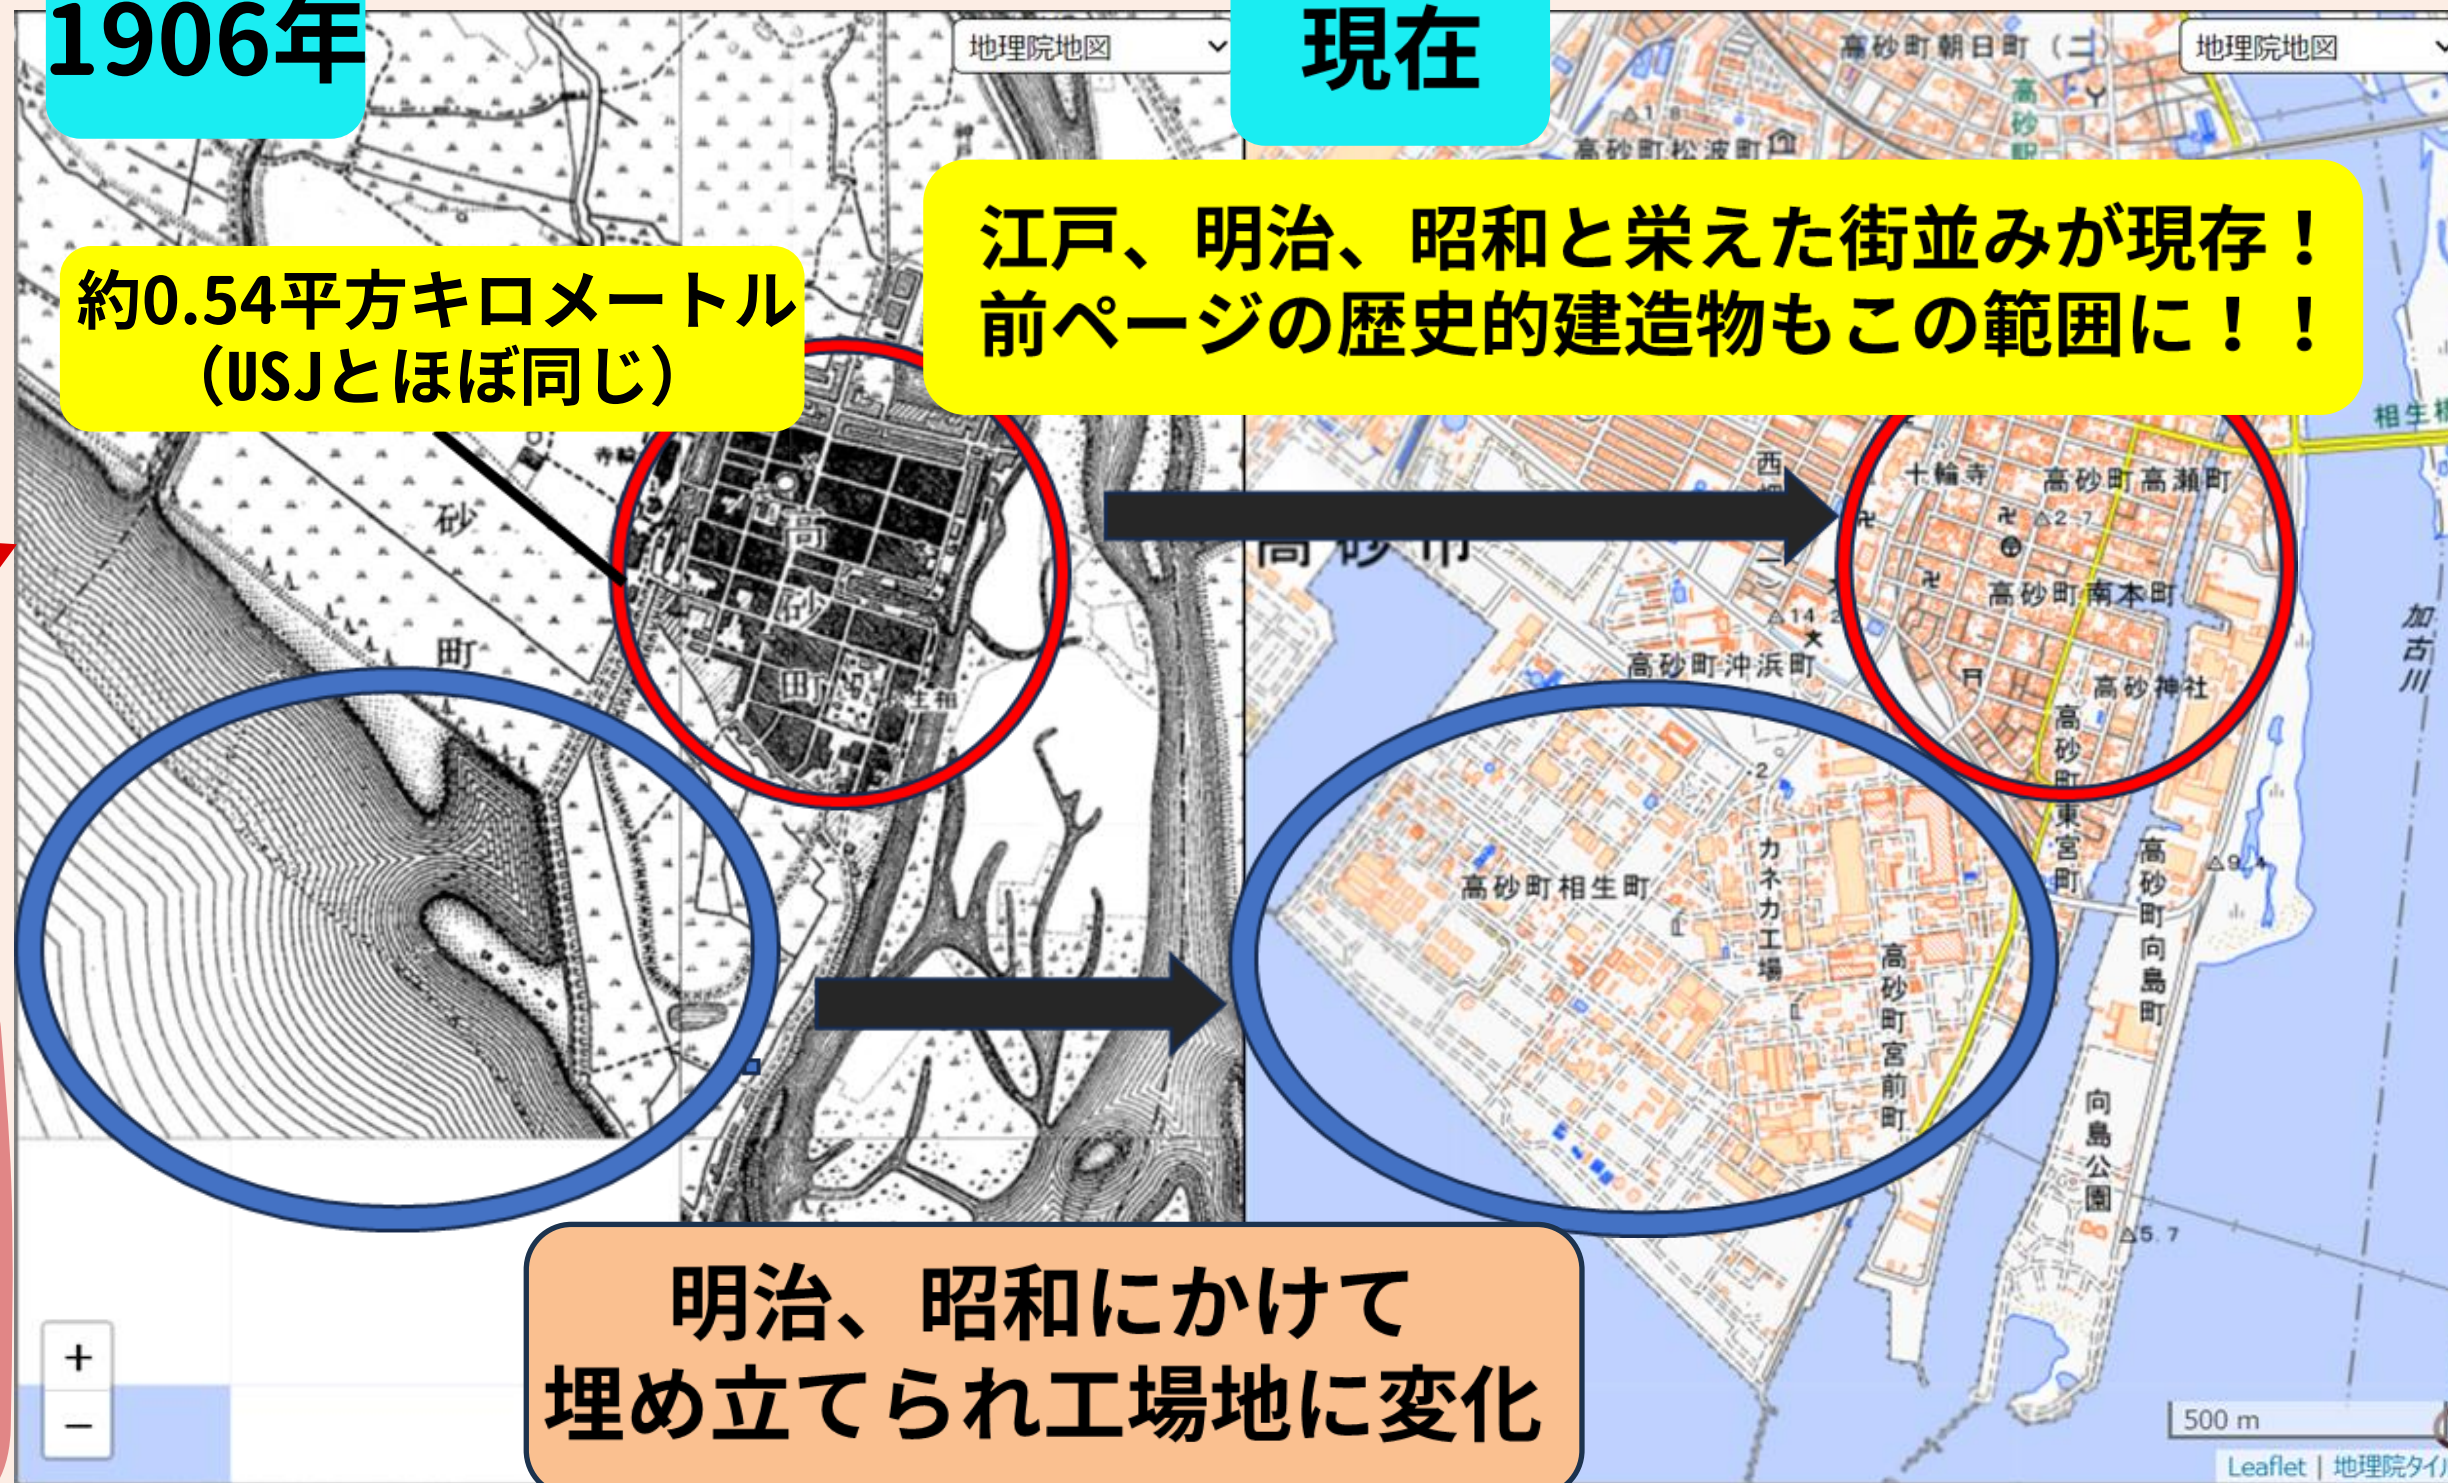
1906年

地理院地図

現在

地理院地図

約0.54平方キロメートル
(USJとほぼ同じ)

江戸、明治、昭和と栄えた街並みが現存！
前ページの歴史的建造物もこの範囲に！！

砂

町

高

砂

町

高砂町朝日町

高砂町松波町

高砂駅

西

高砂市

十輪寺

高砂町高瀬町

高砂町南本町

高砂町沖浜町

高砂神社

加古川

相生橋

高砂町東宮町

高砂町相生町

カネカ工場

高砂町宮前町

高砂町向島町

向島公園

+

−

明治、昭和にかけて
埋め立てられ工場地に変化

500 m

Leaflet | 地理院タイル